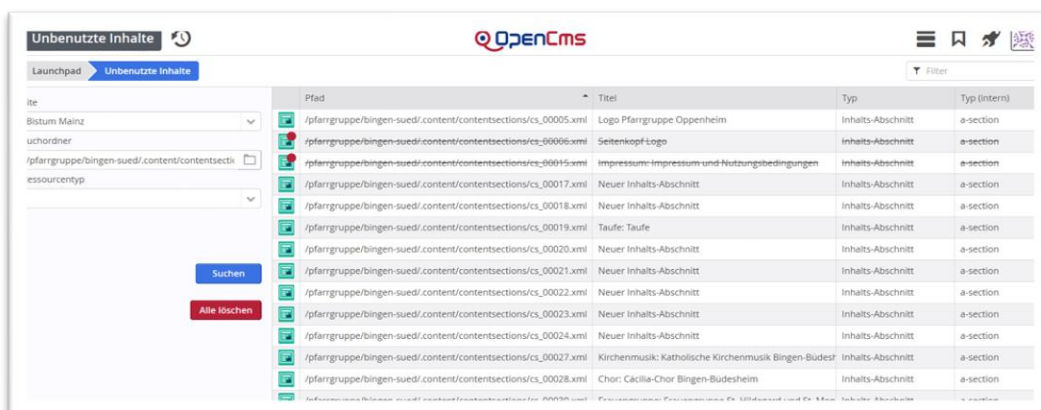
Unbenutzte Inhalte

OpenCms

Launchpad | Unbenutzte Inhalte

Filter

ite
Bistum Mainz
uchordner
/pfarrgruppe/bingen-sued/.content/contentsecti
essourcentyp

Suchen

Alle löschen

| Pfad | Titel | Typ | Typ (intern) |
|---|---|---|---|
| /pfarrgruppe/bingen-sued/.content/contentsections/cs_00005.xml | Logo Pfarrgruppe Oppenheim | Inhalts-Abschnitt | a-section |
| /pfarrgruppe/bingen-sued/.content/contentsections/cs_00006.xml | Seitenkopf Logo | Inhalts-Abschnitt | a-section |
| /pfarrgruppe/bingen-sued/.content/contentsections/cs_00015.xml | Impressum: Impressum und Nutzungsbedingungen | Inhalts-Abschnitt | a-section |
| /pfarrgruppe/bingen-sued/.content/contentsections/cs_00017.xml | Neuer Inhalts-Abschnitt | Inhalts-Abschnitt | a-section |
| /pfarrgruppe/bingen-sued/.content/contentsections/cs_00018.xml | Neuer Inhalts-Abschnitt | Inhalts-Abschnitt | a-section |
| /pfarrgruppe/bingen-sued/.content/contentsections/cs_00019.xml | Taufe: Taufe | Inhalts-Abschnitt | a-section |
| /pfarrgruppe/bingen-sued/.content/contentsections/cs_00020.xml | Neuer Inhalts-Abschnitt | Inhalts-Abschnitt | a-section |
| /pfarrgruppe/bingen-sued/.content/contentsections/cs_00021.xml | Neuer Inhalts-Abschnitt | Inhalts-Abschnitt | a-section |
| /pfarrgruppe/bingen-sued/.content/contentsections/cs_00022.xml | Neuer Inhalts-Abschnitt | Inhalts-Abschnitt | a-section |
| /pfarrgruppe/bingen-sued/.content/contentsections/cs_00023.xml | Neuer Inhalts-Abschnitt | Inhalts-Abschnitt | a-section |
| /pfarrgruppe/bingen-sued/.content/contentsections/cs_00024.xml | Neuer Inhalts-Abschnitt | Inhalts-Abschnitt | a-section |
| /pfarrgruppe/bingen-sued/.content/contentsections/cs_00027.xml | Kirchenmusik: Katholische Kirchenmusik Bingen-Büdesh | Inhalts-Abschnitt | a-section |
| /pfarrgruppe/bingen-sued/.content/contentsections/cs_00028.xml | Chor: Cäcilia-Chor Bingen-Büdesheim | Inhalts-Abschnitt | a-section |
| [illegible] | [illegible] | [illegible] | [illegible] |